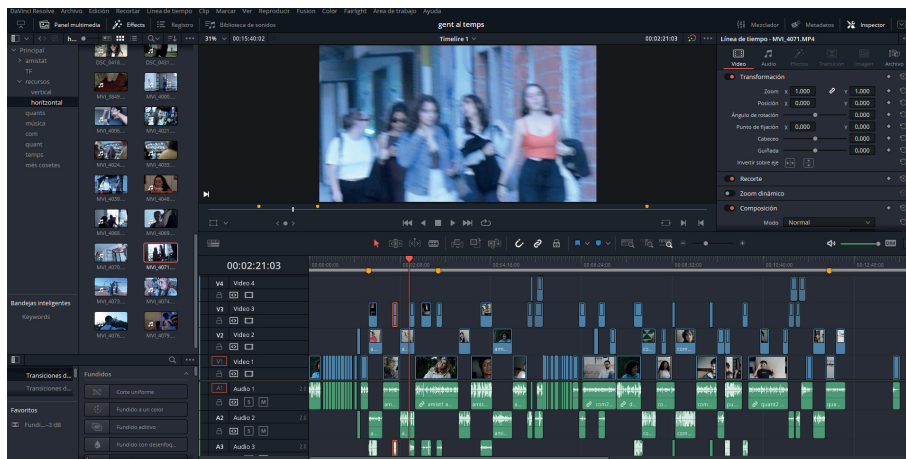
DaVinci Resolve Archivo Edición Recortar Línea de tiempo Clip Marcar Ver Reproducir Fusion Color Fairlight Área de trabajo Ayuda

Panel multimedia Effects Registro Biblioteca de sonidos gent al temps Mezclador Metadatos Inspector

31% 00:15:40:02 Timeline 1 00:02:21:03 Línea de tiempo - MVI_4071.MP4

Video Audio Efectos Transición Imagen Archivo

Principal
amistat
TF
recursos
vertical
horitzontal
quants
música
com
quant
temps
més cosetes

DSC_0410... DSC_0411...
MVI_3849... MVI_4000...
MVI_4056... MVI_4021...
MVI_4024... MVI_4035...
MVI_4039... MVI_4048...
MVI_4068... MVI_4069...
MVI_4070... MVI_4071...
MVI_4073... MVI_4074...
MVI_4076... MVI_4079...

Transformación
Zoom X 1.000 Y 1.000
Posición X 0.000 Y 0.000
Ángulo de rotación 0.000
Punto de fijación X 0.000 Y 0.000
Cabeceo 0.000
Guiñada 0.000
Invertir sobre eje

Recorte
Zoom dinámico
Composición
Modo Normal

Bandejas inteligentes
Keywords

00:02:21:03

V4 Video 4
V3 Video 3
V2 Video 2
V1 Video 1
A1 Audio 1 2.0
A2 Audio 2 2.0
A3 Audio 3 2.0

Transiciones d...
Transiciones d...
Favoritos
Fundi...-3 dB

Fundidos
Corte uniforme
Fundido a un color
Fundido aditivo
Fundido con desenfoq...

amis... amistat a ami... com2... com... quant2... qua...